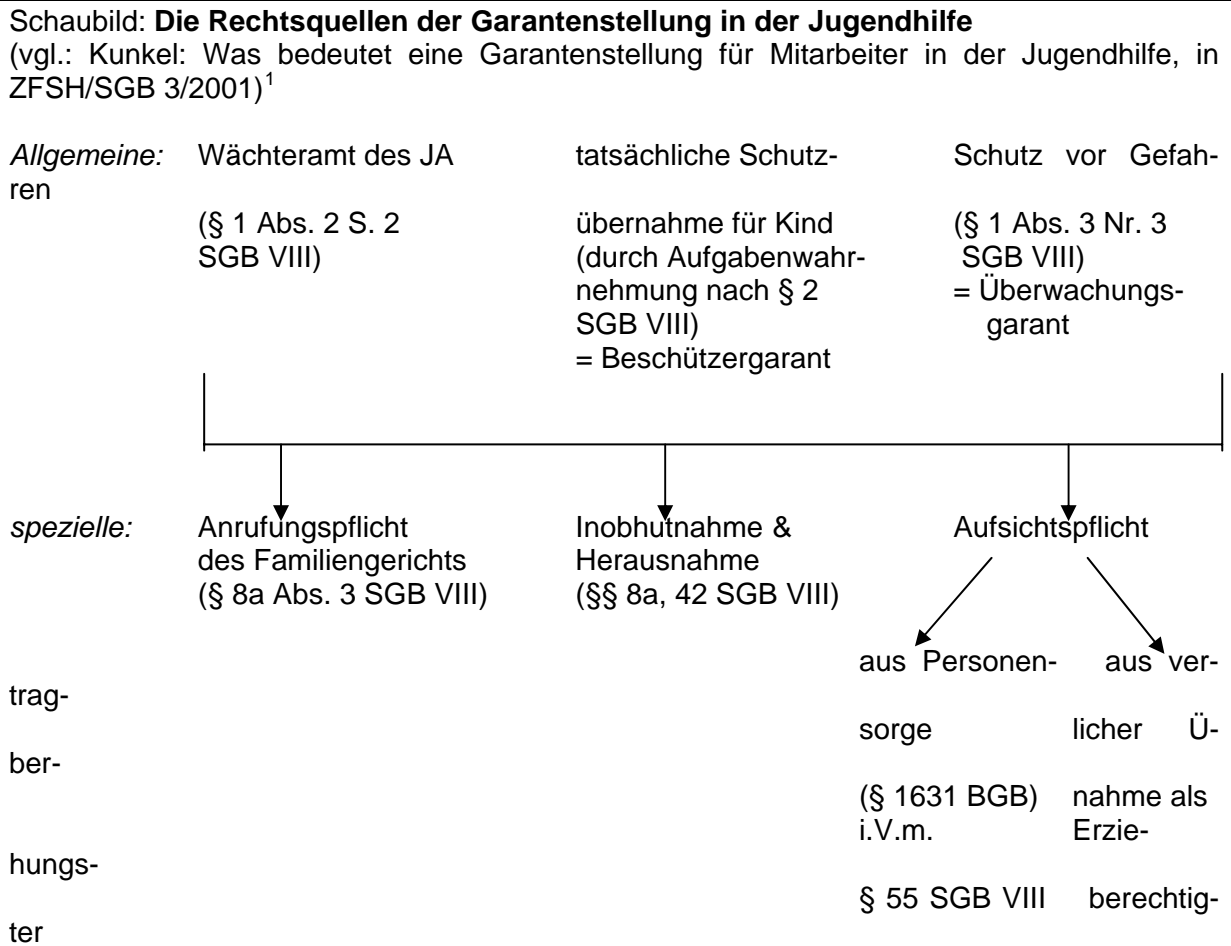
Schaubild: **Die Rechtsquellen der Garantenstellung in der Jugendhilfe**
(vgl.: Kunkel: Was bedeutet eine Garantenstellung für Mitarbeiter in der Jugendhilfe, in ZFSH/SGB 3/2001)$^1$

*Allgemeine:*

Wächteramt des JA (§ 1 Abs. 2 S. 2 SGB VIII)

tatsächliche Schutzübernahme für Kind (durch Aufgabenwahrnehmung nach § 2 SGB VIII) = Beschützergarant

Schutz vor Gefahren (§ 1 Abs. 3 Nr. 3 SGB VIII) = Überwachungsgarant

*spezielle:*

Anrufungspflicht des Familiengerichts (§ 8a Abs. 3 SGB VIII)

Inobhutnahme & Herausnahme (§§ 8a, 42 SGB VIII)

Aufsichtspflicht

aus Personensorge (§ 1631 BGB) i.V.m. § 55 SGB VIII

aus vertraglicher Übernahme als Erziehungsberechtigter